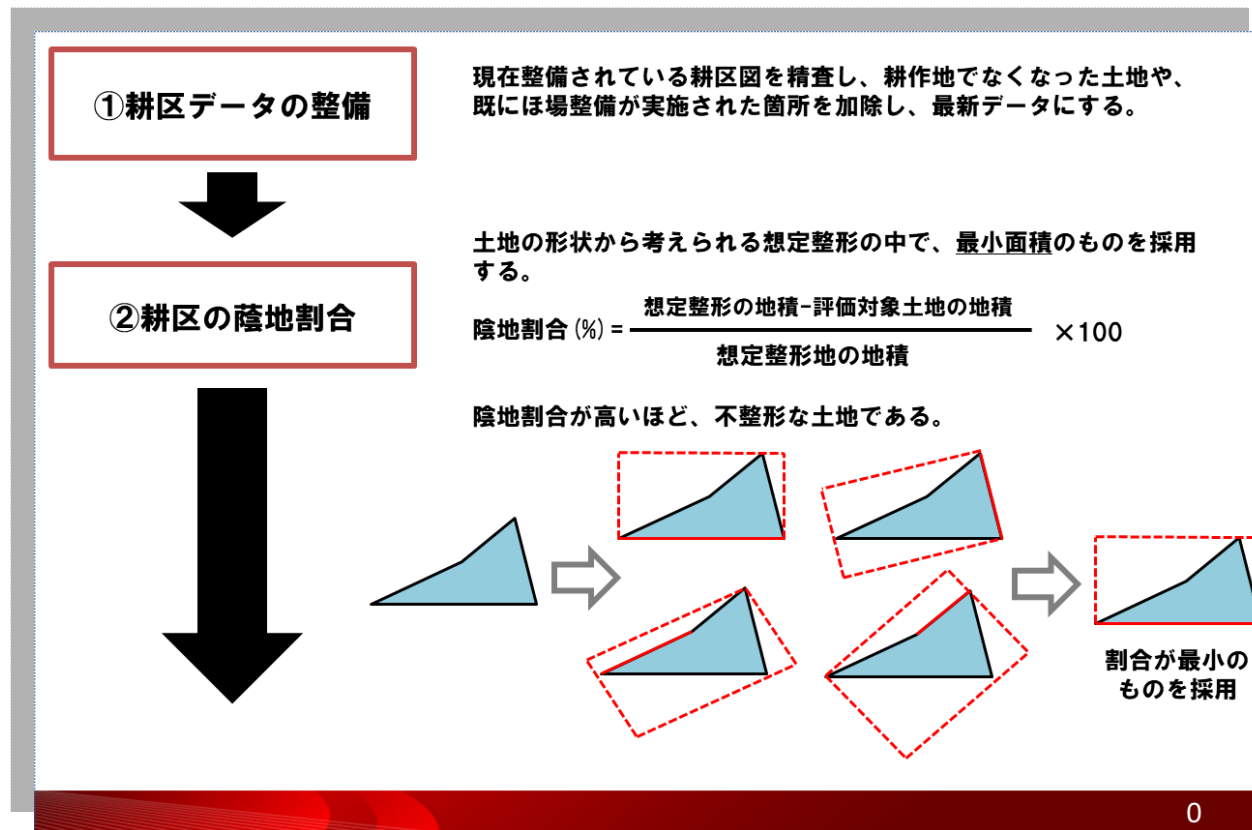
①耕区データの整備

現在整備されている耕区図を精査し、耕作地でなくなった土地や、既にほ場整備が実施された箇所を加除し、最新データにする。

②耕区の蔭地割合

土地の形状から考えられる想定整形の中で、最小面積のものを採用する。

陰地割合(%) = $\frac{想定整形の地積-評価対象土地の地積}{想定整形地の地積}$ ×100

陰地割合が高いほど、不整形な土地である。

割合が最小のものを採用

0